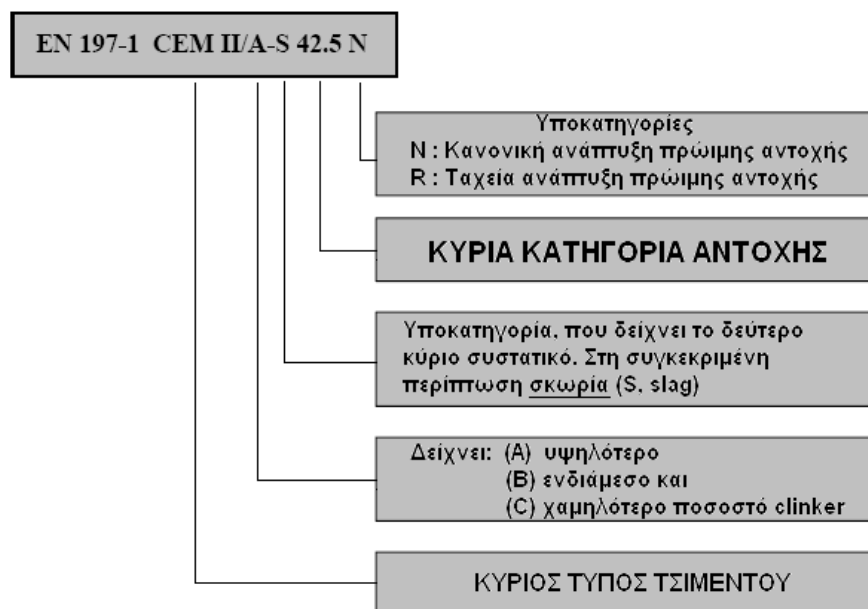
EN 197-1 CEM II/A-S 42.5 N

Υποκατηγορίες
N : Κανονική ανάπτυξη πρώιμης αντοχής
R : Ταχεία ανάπτυξη πρώιμης αντοχής

ΚΥΡΙΑ ΚΑΤΗΓΟΡΙΑ ΑΝΤΟΧΗΣ

Υποκατηγορία, που δείχνει το δεύτερο κύριο συστατικό. Στη συγκεκριμένη περίπτωση σκωρία (S, slag)

Δείχνει: (A) υψηλότερο
(B) ενδιάμεσο και
(C) χαμηλότερο ποσοστό clinker

ΚΥΡΙΟΣ ΤΥΠΟΣ ΤΣΙΜΕΝΤΟΥ